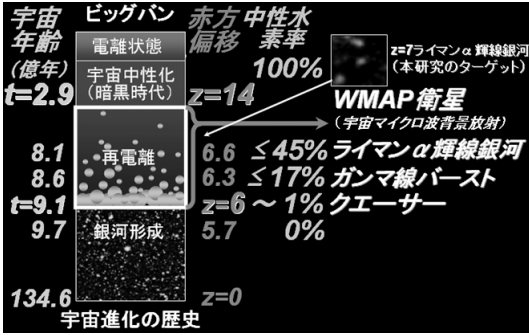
宇宙年齢
(億年)
t=2.9

8.1
8.6
t=9.1
9.7

134.6

ビッグバン
電離状態
宇宙中性化
(暗黒時代)
再電離
銀河形成
宇宙進化の歴史

赤方偏移
z=14
6.6
6.3
z=6
5.7
z=0

中性水素率
100%
≦45%
≦17%
〜1%
0%

z=7ライマンα輝線銀河
(本研究のターゲット)

WMAP衛星
(宇宙マイクロ波背景放射)

ライマンα輝線銀河
ガンマ線バースト
クエーサー